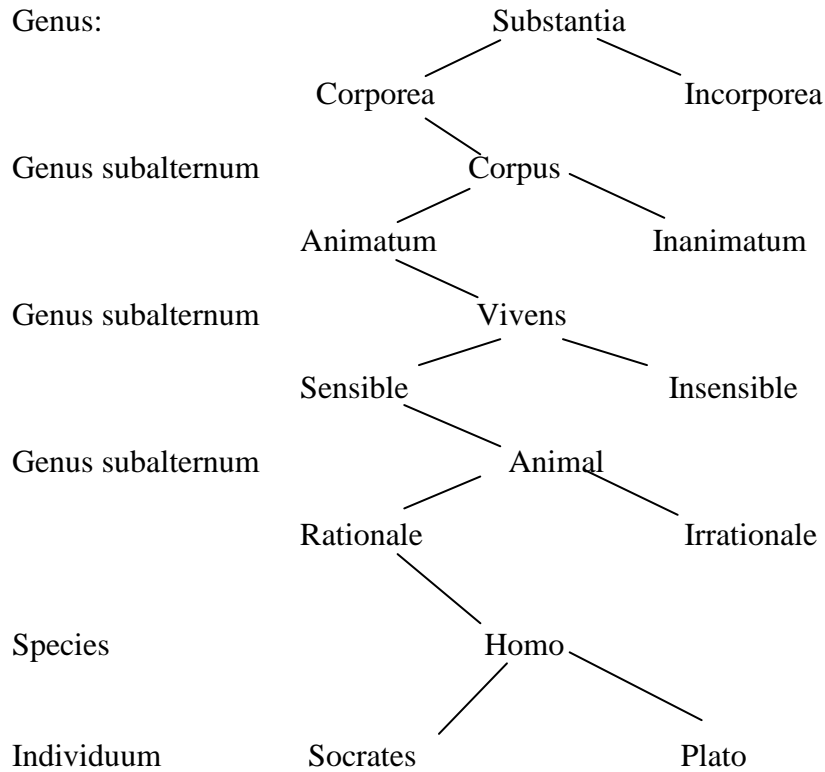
Genus: Substantia

Corporea Incorporea

Genus subalternum Corpus

Animatum Inanimatum

Genus subalternum Vivens

Sensible Insensible

Genus subalternum Animal

Rationale Irrationale

Species Homo

Individuum Socrates Plato